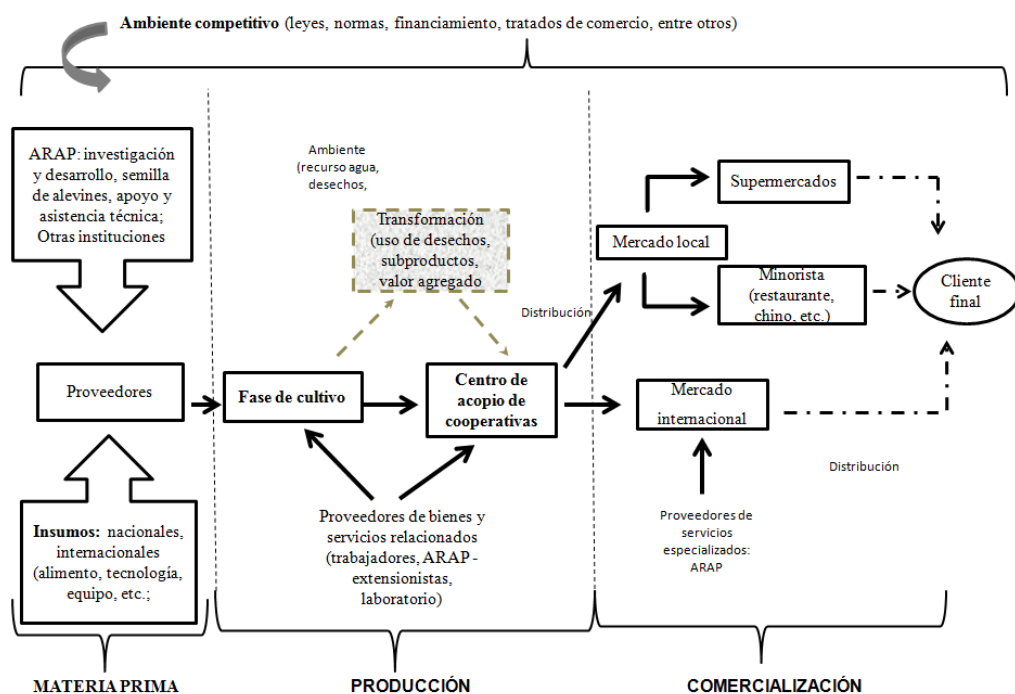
**Ambiente competitivo** (leyes, normas, financiamiento, tratados de comercio, entre otros)

ARAP: investigación y desarrollo, semilla de alevines, apoyo y asistencia técnica; Otras instituciones

Proveedores

**Insumos:** nacionales, internacionales (alimento, tecnología, equipo, etc.;

Ambiente (recurso agua, desechos,

Transformación (uso de desechos, subproductos, valor agregado

**Fase de cultivo**

**Centro de acopio de cooperativas**

Proveedores de bienes y servicios relacionados (trabajadores, ARAP - extensionistas, laboratorio)

Distribución

Mercado local

Supermercados

Minorista (restaurante, chino, etc.)

Cliente final

Mercado internacional

Distribución

Proveedores de servicios especializados: ARAP

MATERIA PRIMA

PRODUCCIÓN

COMERCIALIZACIÓN